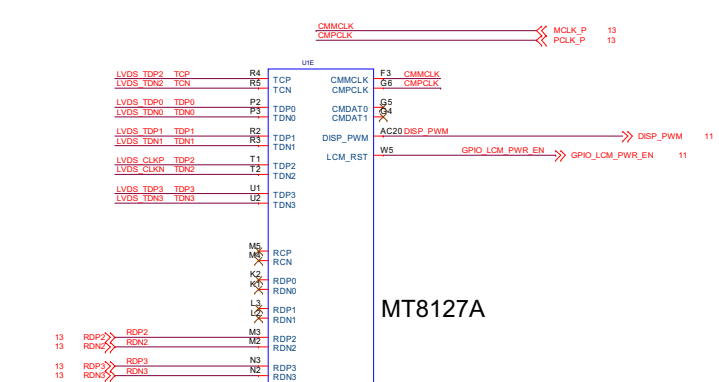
CMMCLK
CMPCLK
MCLK_P 13
PCLK_P 13

U1E

LVDS_TDP2 TCP R4 TCP
LVDS_TDN2 TCN R5 TCN
LVDS_TDP0 TDP0 P2 TDP0
LVDS_TDN0 TDN0 P3 TDN0
LVDS_TDP1 TDP1 R2 TDP1
LVDS_TDN1 TDN1 R3 TDN1
LVDS_CLKP TDP2 T1 TDP2
LVDS_CLKN TDN2 T2 TDN2
LVDS_TDP3 TDP3 U1 TDP3
LVDS_TDN3 TDN3 U2 TDN3

M5 RCP
M6 RCN
K2 RDP0
K1 RDN0
L3 RDP1
L2 RDN1
13 RDP2 RDP2 M3 RDP2
13 RDN2 RDN2 M2 RDN2
13 RDP3 RDP3 N3 RDP3
13 RDN3 RDN3 N2 RDN3

CMMCLK F3 CMMCLK
CMPCLK G6 CMPCLK
CMDAT0 G5
CMDAT1 G4
DISP_PWM AC20 DISP_PWM
LCM_RST W5 GPIO_LCM_PWR_EN

DISP_PWM 11
GPIO_LCM_PWR_EN 11

MT8127A